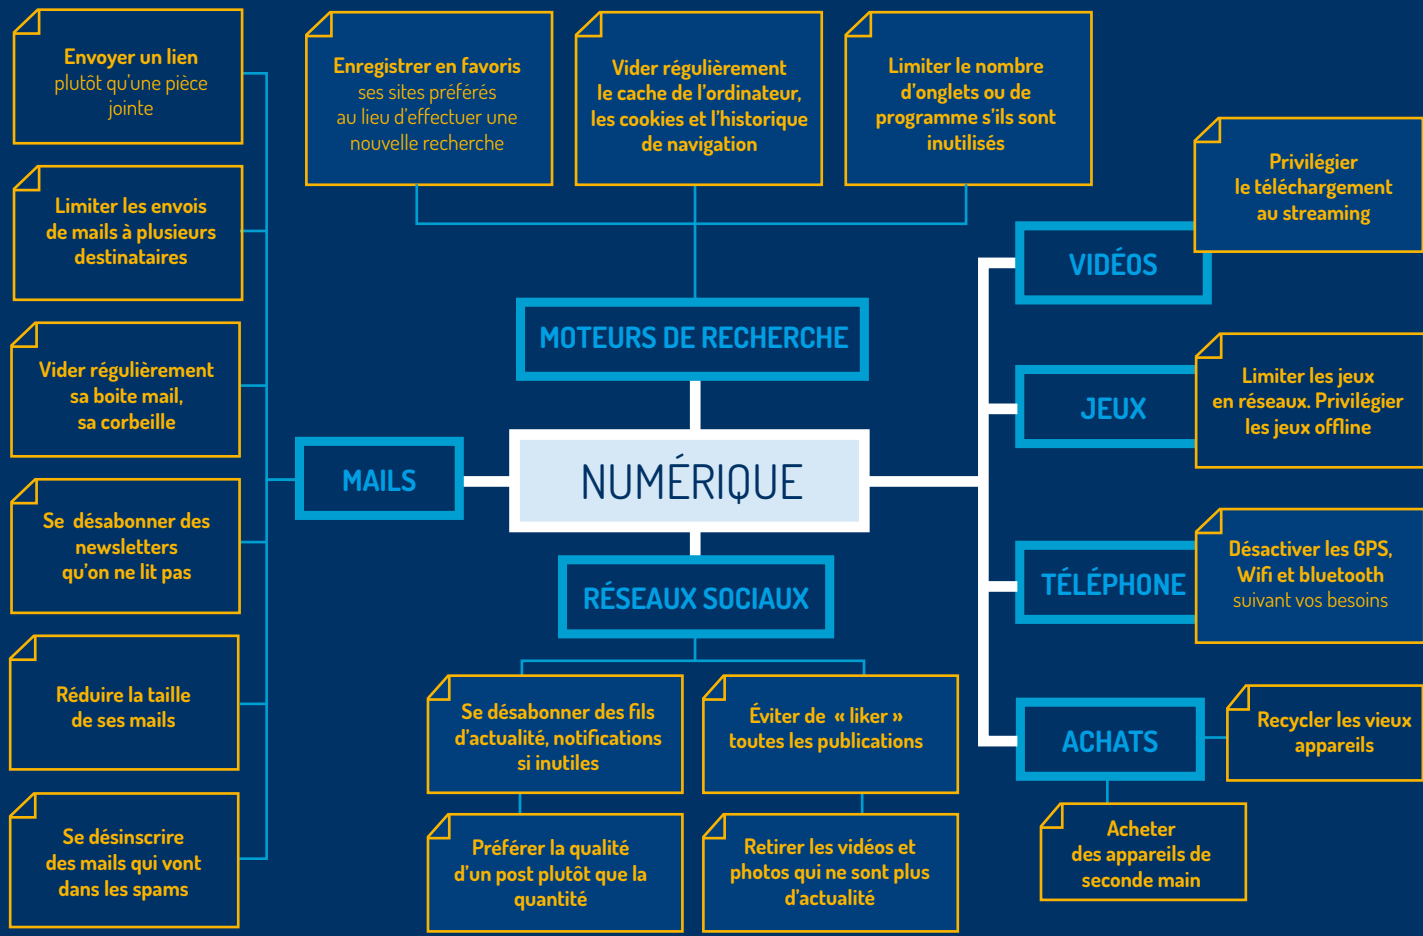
Envoyer un lien plutôt qu'une pièce jointe

Limiter les envois de mails à plusieurs destinataires

Vider régulièrement sa boite mail, sa corbeille

Se désabonner des newsletters qu'on ne lit pas

Réduire la taille de ses mails

Se désinscrire des mails qui vont dans les spams

Enregistrer en favoris ses sites préférés au lieu d'effectuer une nouvelle recherche

Vider régulièrement le cache de l'ordinateur, les cookies et l'historique de navigation

Limiter le nombre d'onglets ou de programme s'ils sont inutilisés

MOTEURS DE RECHERCHE

MAILS

NUMÉRIQUE

RÉSEAUX SOCIAUX

Se désabonner des fils d'actualité, notifications si inutiles

Éviter de « liker » toutes les publications

Préférer la qualité d'un post plutôt que la quantité

Retirer les vidéos et photos qui ne sont plus d'actualité

VIDÉOS

Privilégier le téléchargement au streaming

JEUX

Limiter les jeux en réseaux. Privilégier les jeux offline

TÉLÉPHONE

Désactiver les GPS, Wifi et bluetooth suivant vos besoins

ACHATS

Recycler les vieux appareils

Acheter des appareils de seconde main